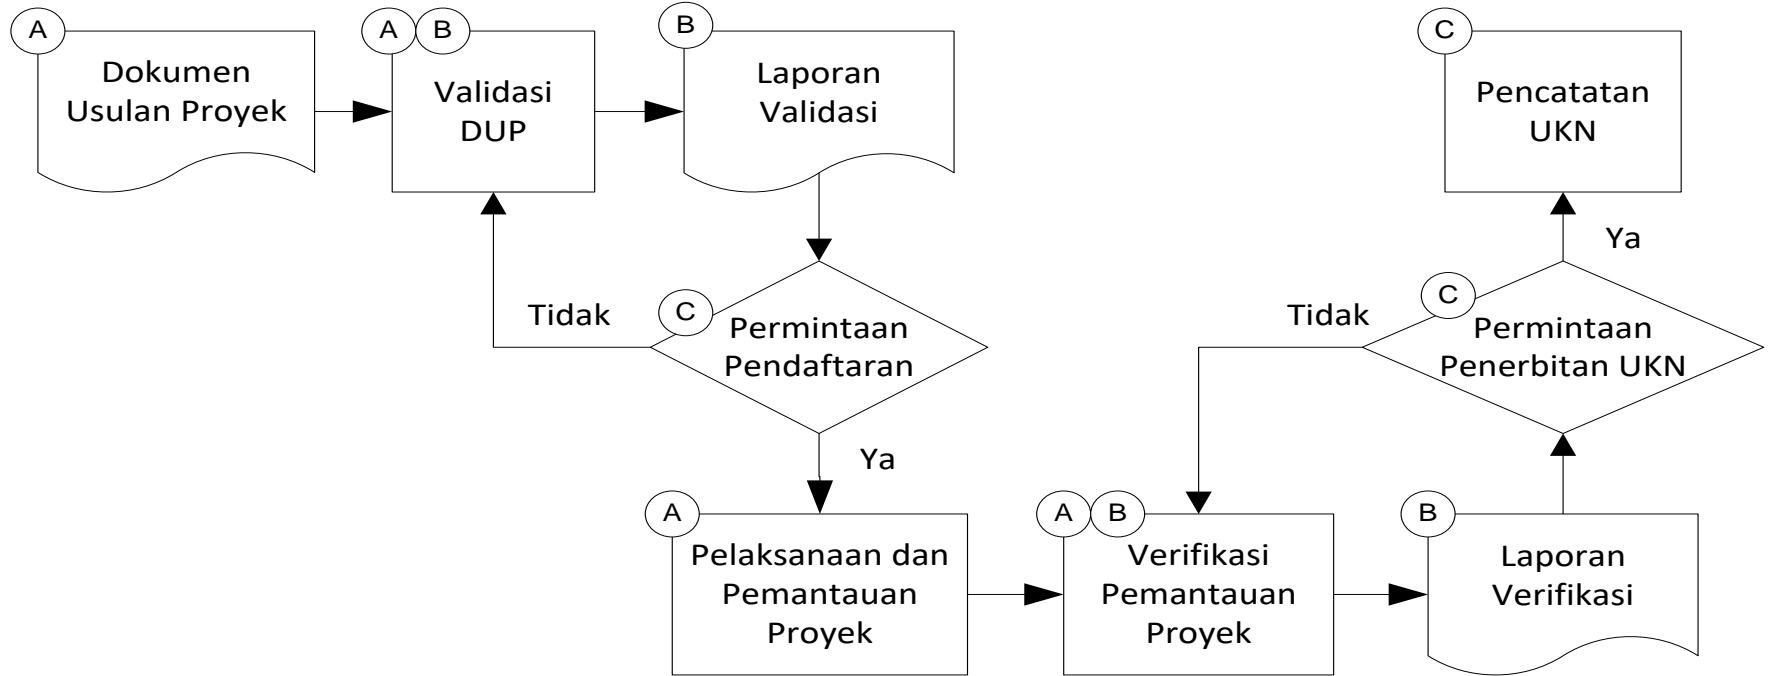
A
Dokumen Usulan Proyek

A B
Validasi DUP

B
Laporan Validasi

C
Pencatatan UKN

Ya

Tidak

C
Permintaan Pendaftaran

Tidak

C
Permintaan Penerbitan UKN

Ya

A
Pelaksanaan dan Pemantauan Proyek

A B
Verifikasi Pemantauan Proyek

B
Laporan Verifikasi